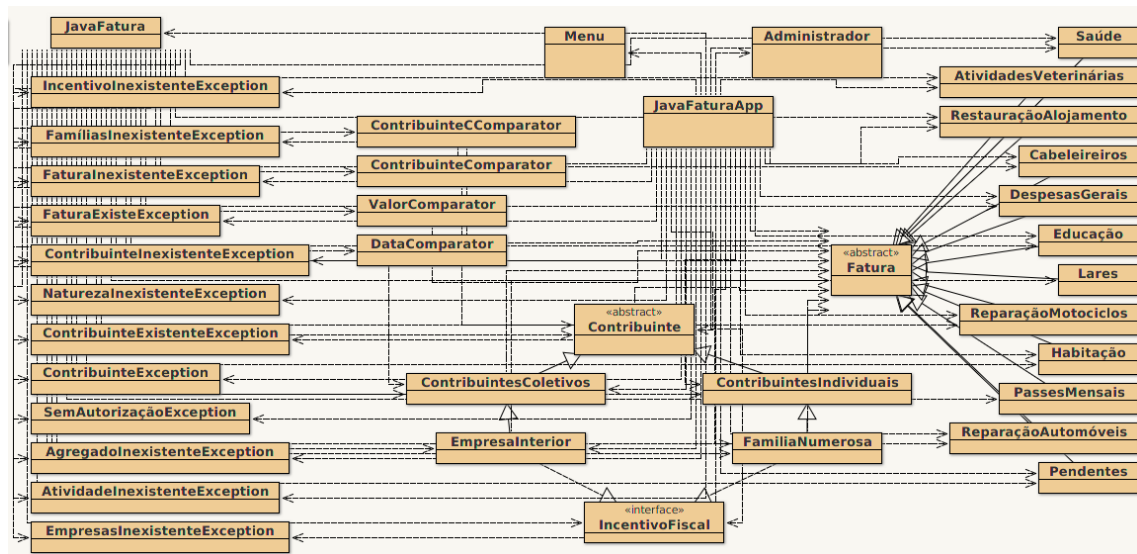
JavaFatura

Menu

Administrador

Saúde

IncentivoInexistenteException

AtividadesVeterinárias

JavaFaturaApp

RestauraçãoAlojamento

FamíliasInexistenteException

ContribuinteCComparator

Cabeleireiros

ContribuinteComparator

FaturaInexistenteException

DespesasGerais

ValorComparator

FaturaExisteException

Educação

DataComparator

ContribuinteInexistenteException

«abstract»
Fatura

Lares

NaturezaInexistenteException

«abstract»
Contribuinte

ReparaçãoMotociclos

ContribuinteExistenteException

Habitação

ContribuinteException

ContribuintesColetivos

ContribuintesIndividuais

PassesMensais

SemAutorizaçãoException

EmpresaInterior

FamiliaNumerosa

ReparaçãoAutomóveis

AgregadoInexistenteException

Pendentes

AtividadeInexistenteException

«interface»
IncentivoFiscal

EmpresasInexistenteException